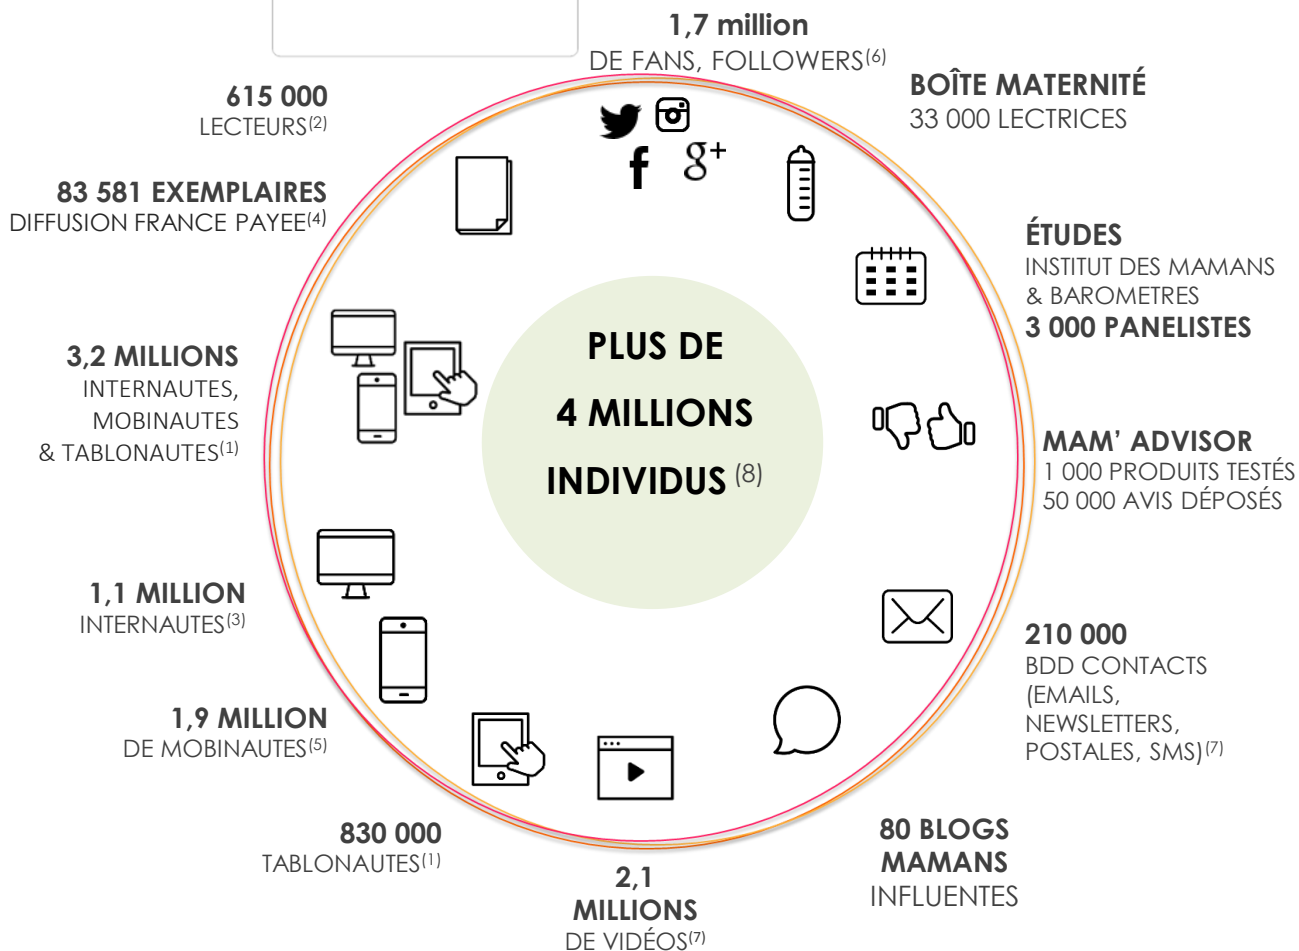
1,7 million
DE FANS, FOLLOWERS$^{(6)}$

BOÎTE MATERNITÉ
33 000 LECTRICES

615 000
LECTEURS$^{(2)}$

$g^+$

83 581 EXEMPLAIRES
DIFFUSION FRANCE PAYEE$^{(4)}$

ÉTUDES
INSTITUT DES MAMANS & BAROMETRES
3 000 PANELISTES

PLUS DE
4 MILLIONS
INDIVIDUS $^{(8)}$

3,2 MILLIONS
INTERNAUTES, MOBINAUTES & TABLONAUTES$^{(1)}$

MAM' ADVISOR
1 000 PRODUITS TESTÉS
50 000 AVIS DÉPOSÉS

1,1 MILLION
INTERNAUTES$^{(3)}$

210 000
BDD CONTACTS (EMAILS, NEWSLETTERS, POSTALES, SMS)$^{(7)}$

1,9 MILLION
DE MOBINAUTES$^{(5)}$

830 000
TABLONAUTES$^{(1)}$

80 BLOGS MAMANS
INFLUENTES

2,1
MILLIONS
DE VIDÉOS$^{(7)}$